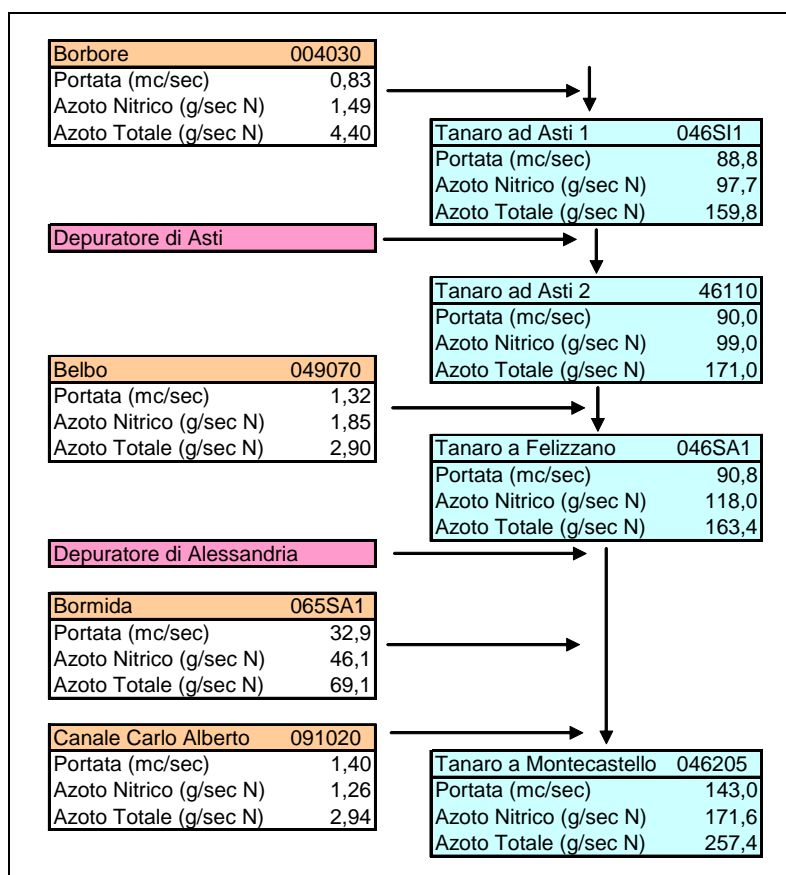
| Borbore | 004030 |
|---|---|
| Portata (mc/sec) | 0,83 |
| Azoto Nitrico (g/sec N) | 1,49 |
| Azoto Totale (g/sec N) | 4,40 |

| Tanaro ad Asti 1 | 046SI1 |
|---|---|
| Portata (mc/sec) | 88,8 |
| Azoto Nitrico (g/sec N) | 97,7 |
| Azoto Totale (g/sec N) | 159,8 |

Depuratore di Asti

| Tanaro ad Asti 2 | 46110 |
|---|---|
| Portata (mc/sec) | 90,0 |
| Azoto Nitrico (g/sec N) | 99,0 |
| Azoto Totale (g/sec N) | 171,0 |

| Belbo | 049070 |
|---|---|
| Portata (mc/sec) | 1,32 |
| Azoto Nitrico (g/sec N) | 1,85 |
| Azoto Totale (g/sec N) | 2,90 |

| Tanaro a Felizzano | 046SA1 |
|---|---|
| Portata (mc/sec) | 90,8 |
| Azoto Nitrico (g/sec N) | 118,0 |
| Azoto Totale (g/sec N) | 163,4 |

Depuratore di Alessandria

| Bormida | 065SA1 |
|---|---|
| Portata (mc/sec) | 32,9 |
| Azoto Nitrico (g/sec N) | 46,1 |
| Azoto Totale (g/sec N) | 69,1 |

| Canale Carlo Alberto | 091020 |
|---|---|
| Portata (mc/sec) | 1,40 |
| Azoto Nitrico (g/sec N) | 1,26 |
| Azoto Totale (g/sec N) | 2,94 |

| Tanaro a Montecastello | 046205 |
|---|---|
| Portata (mc/sec) | 143,0 |
| Azoto Nitrico (g/sec N) | 171,6 |
| Azoto Totale (g/sec N) | 257,4 |